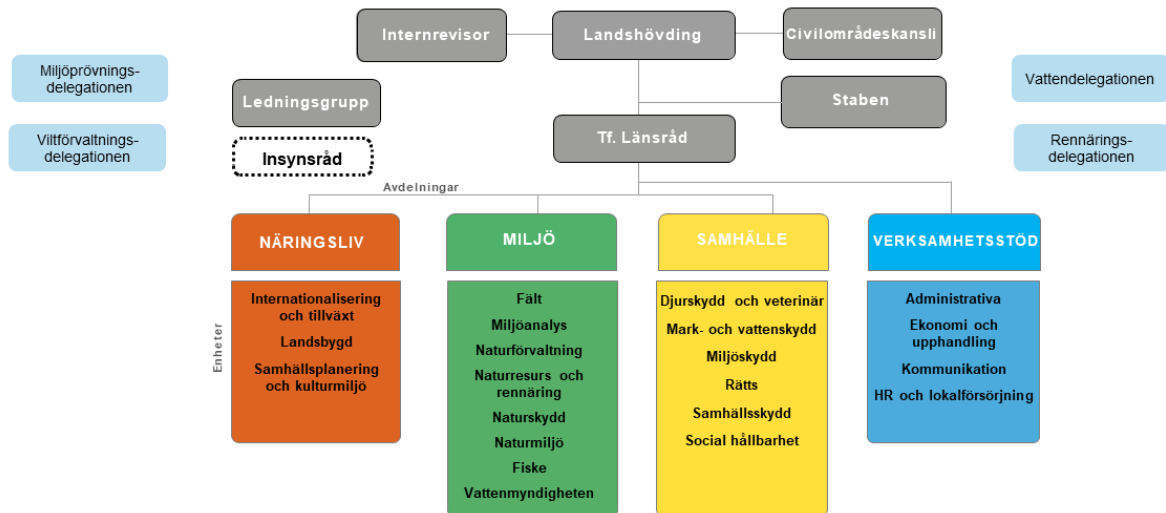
Internrevisor

Landshövding

Civilområdeskansli

Miljöprövningsdelegationen

Viltförvaltningsdelegationen

Ledningsgrupp

Insynsråd

Staben

Tf. Länsråd

Vattendelegationen

Rennäringsdelegationen

Avdelningar

NÄRINGSLIV

MILJÖ

SAMHÄLLE

VERKSAMHETSSTÖD

Enheter

Internationalisering och tillväxt
Landsbygd
Samhällsplanering och kulturmiljö

Fält
Miljöanalys
Naturförvaltning
Naturresurs och rennäring
Naturskydd
Naturmiljö
Fiske
Vattenmyndigheten

Djurskydd och veterinär
Mark- och vattenskydd
Miljöskydd
Rätts
Samhällsskydd
Social hållbarhet

Administrativa
Ekonomi och upphandling
Kommunikation
HR och lokalförsörjning